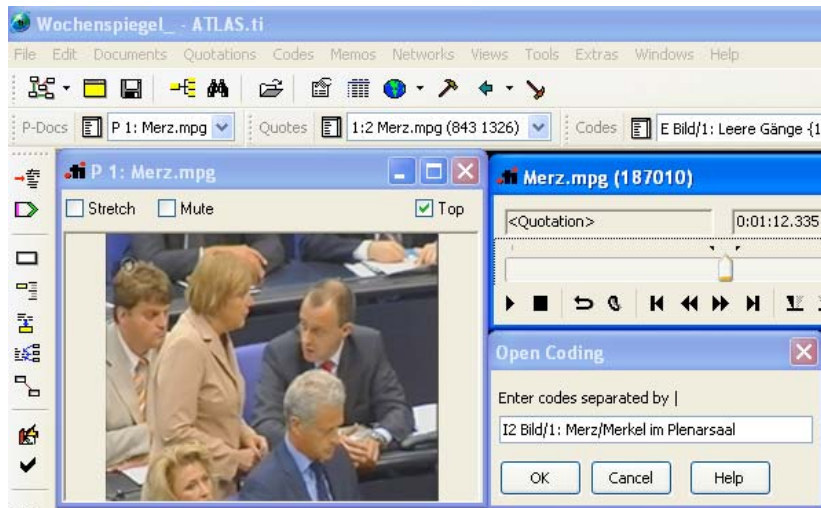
Wochenspiegel_ - ATLAS.ti

File Edit Documents Quotations Codes Memos Networks Views Tools Extras Windows Help

P-Docs P 1: Merz.mpg Quotes 1:2 Merz.mpg (843 1326) Codes E Bild/1: Leere Gänge {1

P 1: Merz.mpg

Stretch Mute Top

Merz.mpg (187010)

<Quotation> 0:01:12.335

Open Coding

Enter codes separated by |

I2 Bild/1: Merz/Merkel im Plenarsaal

OK Cancel Help